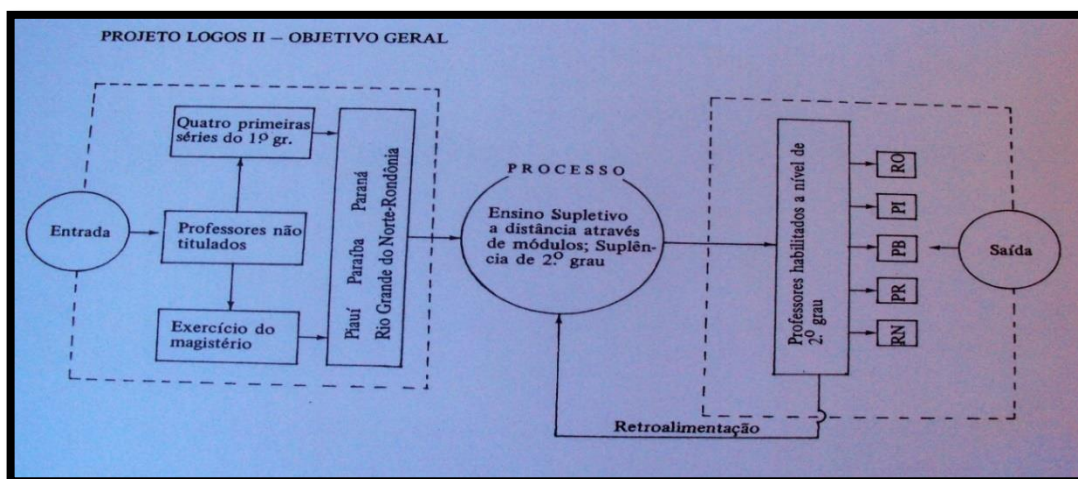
PROJETO LOGOS II – OBJETIVO GERAL

Entrada

Quatro primeiras séries do 1º gr.

Professores não titulados

Exercício do magistério

Piauí Paraíba Paraná Rio Grande do Norte-Rondônia

PROCESSO

Ensino Supletivo a distância através de módulos; Suplência de 2.º grau

Professores habilitados a nível de 2.º grau

RO

PI

PB

PR

RN

Saída

Retroalimentação